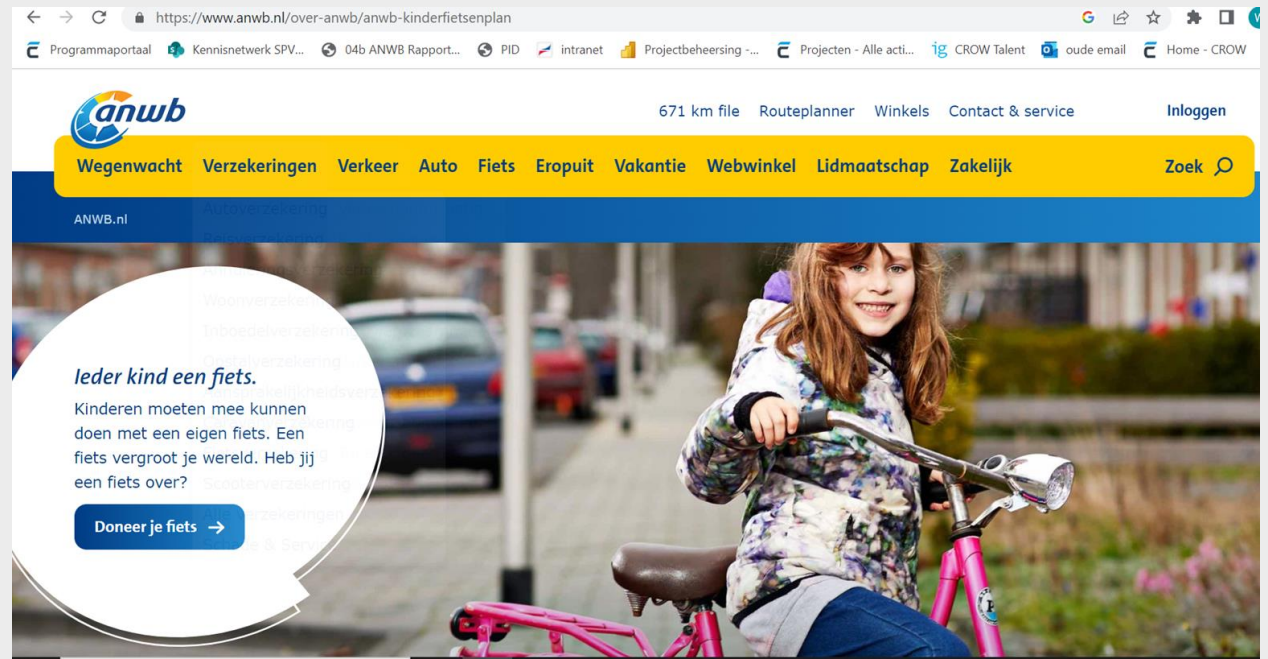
https://www.anwb.nl/over-anwb/anwb-kinderfietsenplan

Programmaportaal Kennisnetwerk SPV... 04b ANWB Rapport... PID intranet Projectbeheersing -... Projecten - Alle acti... CROW Talent oude email Home - CROW

anwb

671 km file Routeplanner Winkels Contact & service Inloggen

Wegenwacht Verzekeringen Verkeer Auto Fiets Eropuit Vakantie Webwinkel Lidmaatschap Zakelijk Zoek

ANWB.nl

Autoverzekering
Reisverzekering
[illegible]
Woonverzekering
Inboedelverzekering
Opstalverzekering
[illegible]
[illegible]
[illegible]
Scooterverzekering
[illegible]verzekeringen
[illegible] & Service

Ieder kind een fiets.

Kinderen moeten mee kunnen doen met een eigen fiets. Een fiets vergroot je wereld. Heb jij een fiets over?

Doneer je fiets →